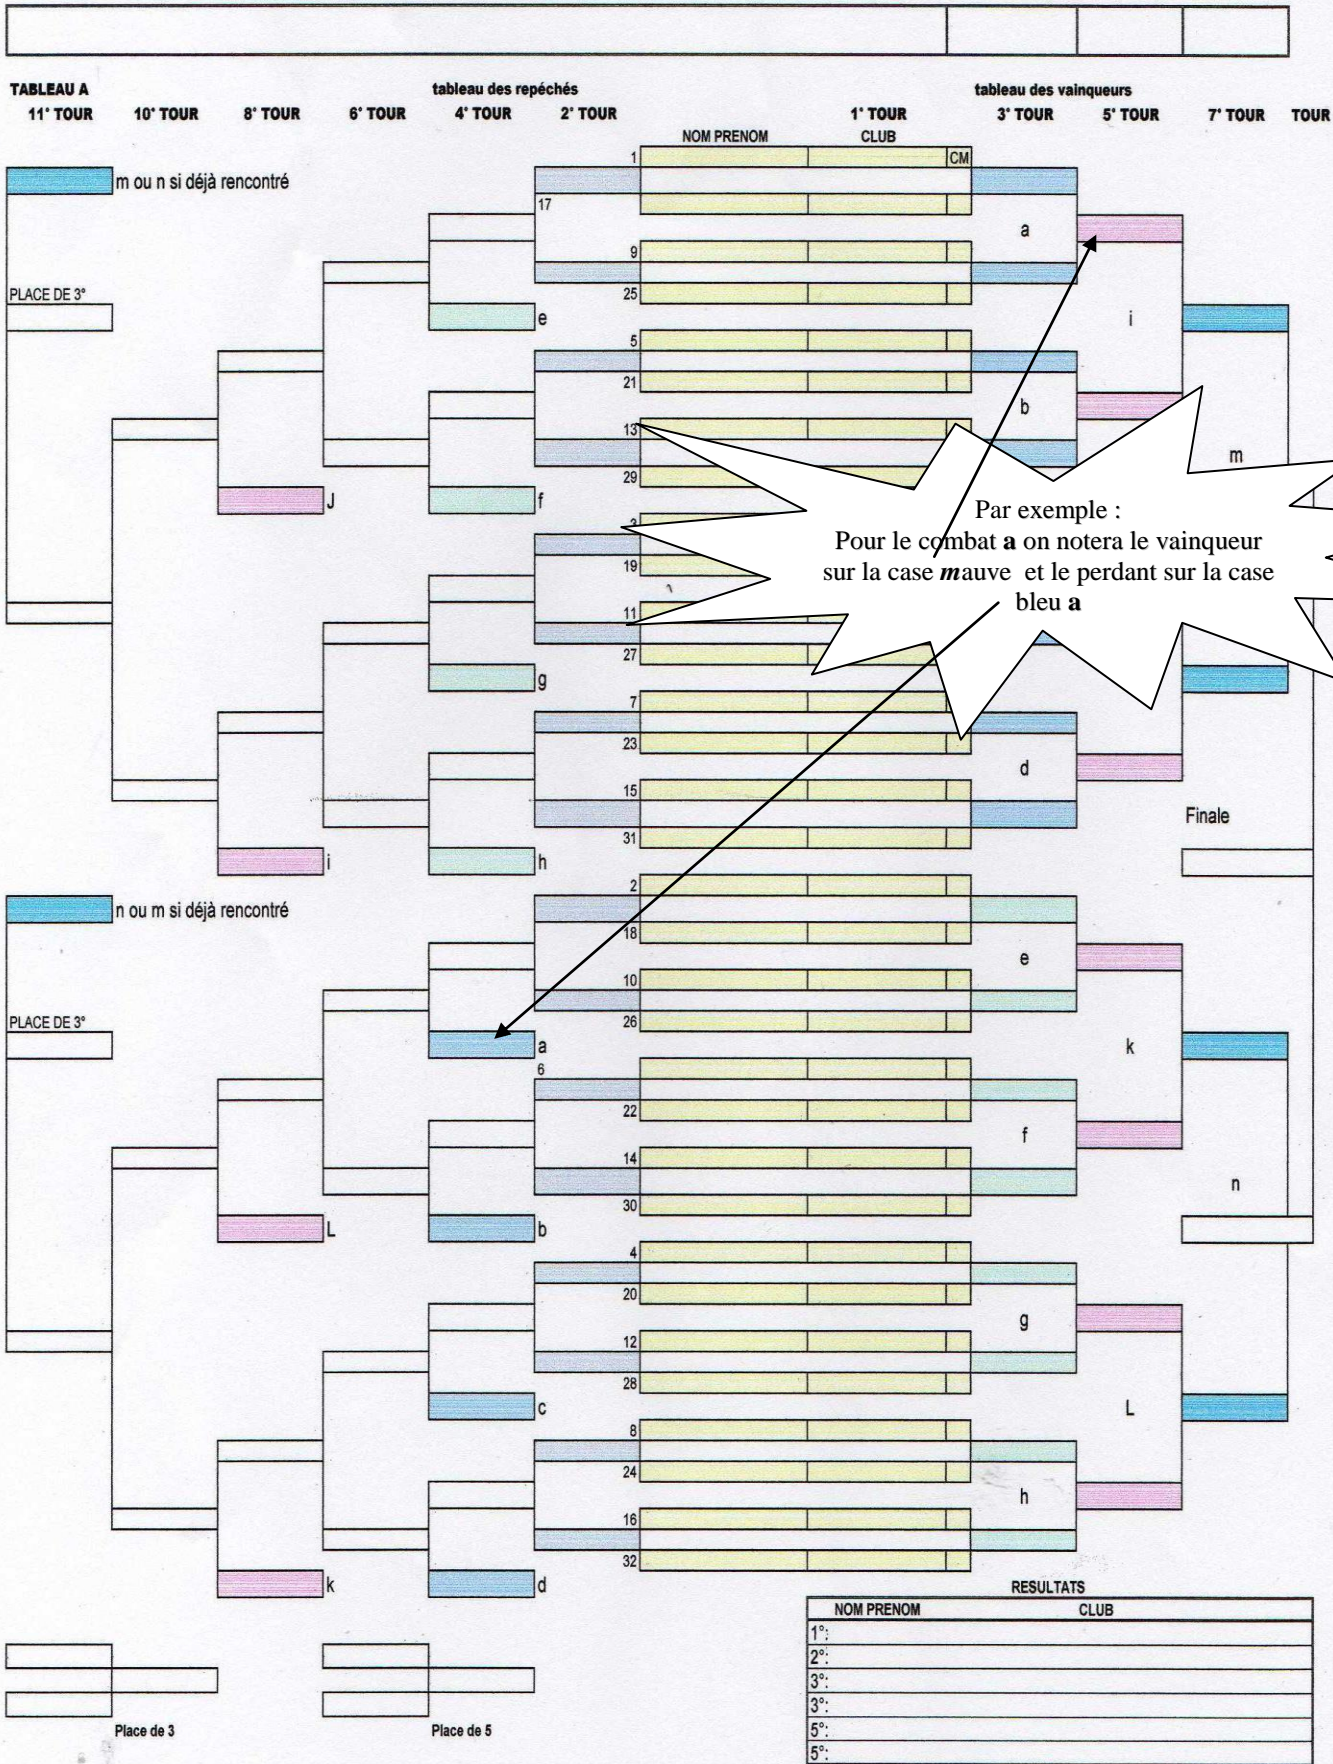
TABLEAU A

tableau des repéchés

tableau des vainqueurs

11° TOUR 10° TOUR 8° TOUR 6° TOUR 4° TOUR 2° TOUR 1° TOUR 3° TOUR 5° TOUR 7° TOUR TOUR

NOM PRENOM CLUB

CM

m ou n si déjà rencontré

PLACE DE 3°

1
17
9
25
5
21
13
29
3
19
11
27
7
23
15
31

a
e
i
b
J
f
m
g
d
i
h

Finale

Par exemple :
Pour le combat **a** on notera le vainqueur sur la case ***m***auve et le perdant sur la case bleu **a**

n ou m si déjà rencontré

PLACE DE 3°

2
18
10
26
6
22
14
30
4
20
12
28
8
24
16
32

e
a
k
f
L
b
n
g
c
L
h
k
d

RESULTATS

| NOM PRENOM | CLUB |
|---|---|
| 1°: | |
| 2°: | |
| 3°: | |
| 3°: | |
| 5°: | |
| 5°: | |

Place de 3

Place de 5